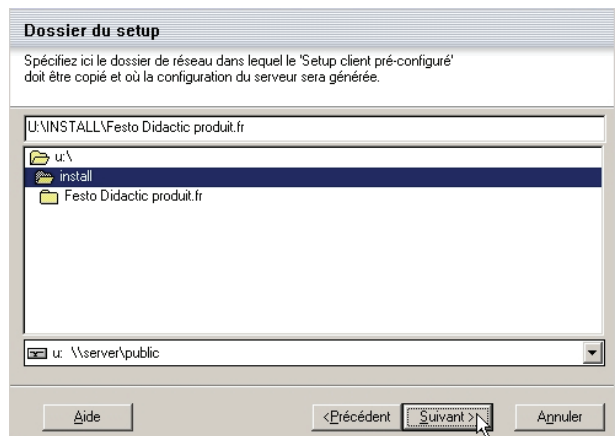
Dossier du setup

Spécifiez ici le dossier de réseau dans lequel le 'Setup client pré-configuré' doit être copié et où la configuration du serveur sera générée.

U:\INSTALL\Festo Didactic produit.fr

u:\
install
Festo Didactic produit.fr

u: \\server\public

Aide

<Précédent

Suivant >

Annuler